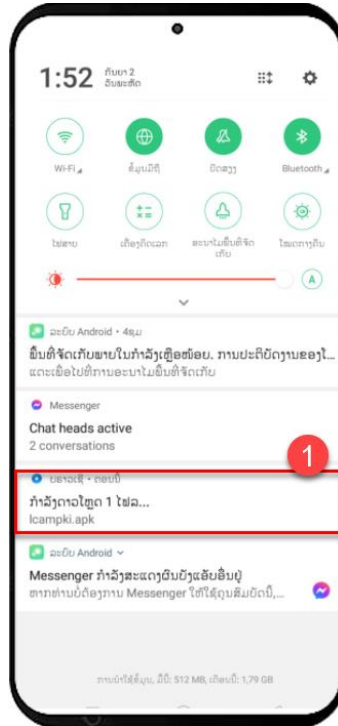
1:52 ກັນຍາ 2
ວັນອາທິດ

Wi-Fi
ຂໍ້ມູນມືຖື
ປິດສຽງ
Bluetooth

ໄຟສາຍ
ເຄື່ອງຄິດເລກ
ລະບົບພື້ນທີ່ຈັດເກັບ
ໂໝດການກັບ

A

ລະບົບ Android • 4ຊມ
ພື້ນທີ່ຈັດເກັບຂາຍໃນກຳລັງເຫຼືອໜ້ອຍ. ການປະຕິບັດງານຂອງໄ...
ແຕະເພື່ອໄປທີ່ການອະນາໄມພື້ນທີ່ຈັດເກັບ

Messenger
Chat heads active
2 conversations

1

ບຣາວເຊີ • ຕອນນີ້
ກຳລັງດາວໂຫຼດ 1 ໄຟລ...
lcampki.apk

ລະບົບ Android
Messenger ກຳລັງສະແດງຜົນບັງແອັບອື່ນຢູ່
ຫາກທ່ານບໍ່ຕ້ອງການ Messenger ໃຫ້ໃຊ້ຄຸນສົມບັດນີ້,...

ການນຳໃຊ້ຂໍ້ມູນ, ມືນີ້: 512 MB, ເດືອນນີ້: 1,79 GB